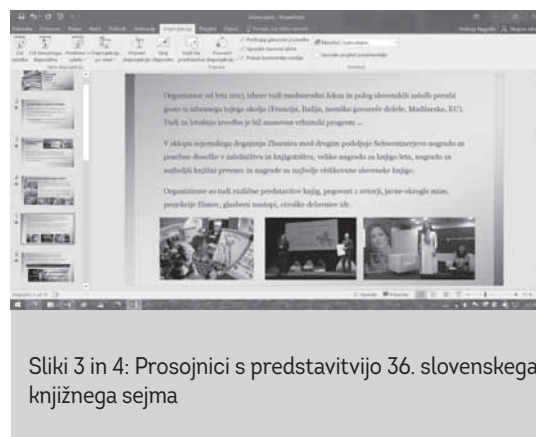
Organizator od leta 2017, izbere tudi mednarodni fokus in poleg slovenskih založb povabi goste iz izbranega tujega okolja (Francija, Italija, nemško govoreče dežele, Madžarska, EU). Tudi za letošnjo izvedbo je bil zasnovan vrhunski program ...

V sklopu uvodnega dogajanja Zbornica med drugim podeljuje Schwentnerjevo nagrado za posebne dosežke v založništvu in knjigotrštvu, veliko nagrado za knjigo leta, nagrado za najboljši knjižni prevod in nagrado za najbolje oblikovane slovenske knjige.

Organizirane so tudi različne predstavitve knjig, pogovori z avtorji, javne okrogle mize, projekcije filmov, glasbeni nastopi, otroške delavnice idr.

Sliki 3 in 4: Prosojnici s predstavitvijo 36. slovenskega knjižnega sejma